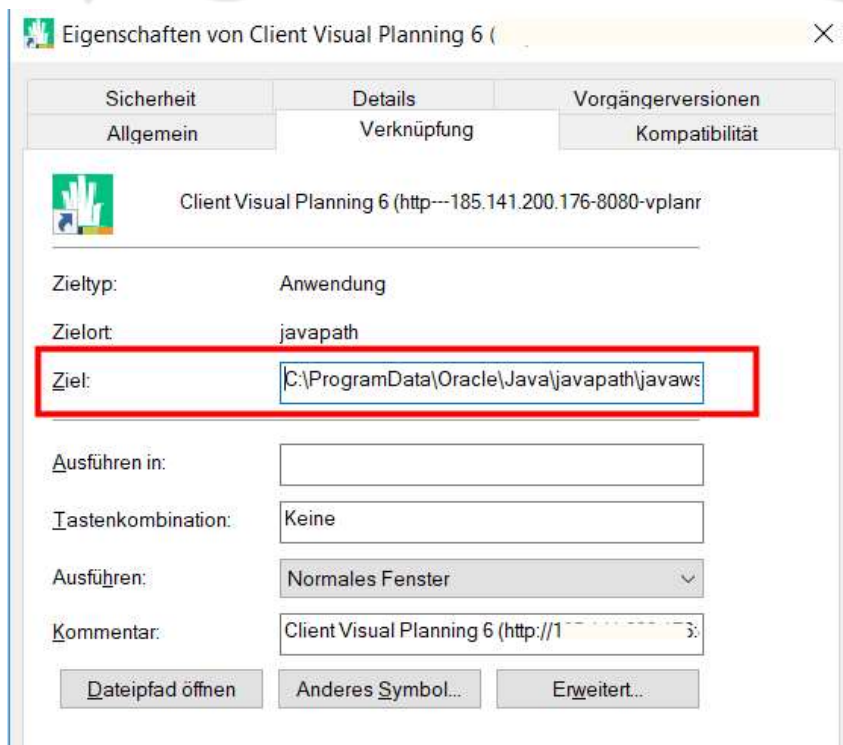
Eigenschaften von Client Visual Planning 6 ( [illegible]

×

Sicherheit | Details | Vorgängerversionen

Allgemein | Verknüpfung | Kompatibilität

Client Visual Planning 6 (http---185.141.200.176-8080-vplanr

Zieltyp: Anwendung

Zielort: javapath

Ziel: C:\ProgramData\Oracle\Java\javapath\javaws

Ausführen in:

Tastenkombination: Keine

Ausführen: Normales Fenster

Kommentar: Client Visual Planning 6 (http://1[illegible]

Dateipfad öffnen | Anderes Symbol... | Erweitert...